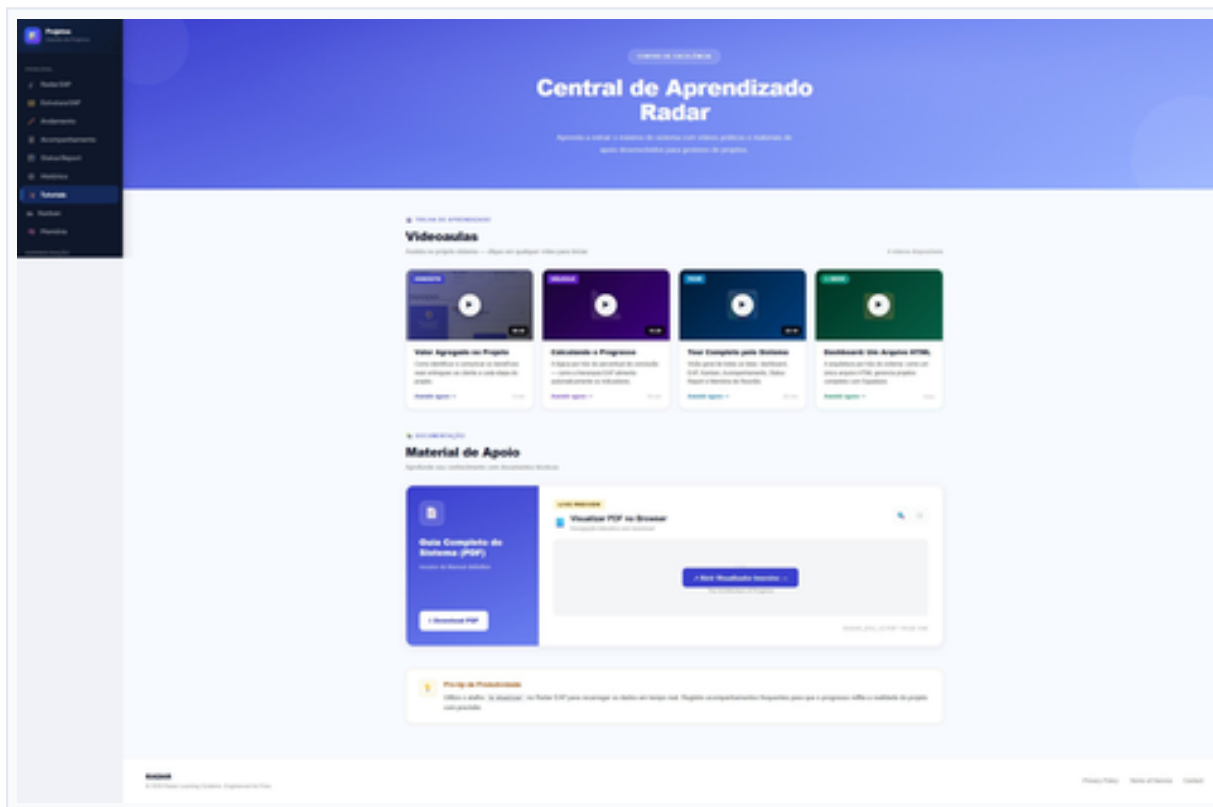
Projetos
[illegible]

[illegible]
Radar EAP
Estrutura EAP
Andamento
Acompanhamento
Status Report
Métricas
Tutoriais
Partilhar
Planos
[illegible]

CENTRO DE EXCELÊNCIA

Central de Aprendizado Radar

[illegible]

TRILHA DE APRENDIZADO
Videoaulas
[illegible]
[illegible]

CONCEITO
Valor Agregado no Projeto
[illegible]
Assistir agora →

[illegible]
Calculando o Progresso
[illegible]
Assistir agora →

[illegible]
Tour Completo pelo Sistema
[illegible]
Assistir agora →

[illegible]
Dashboard: Um Arquivo HTML
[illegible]
Assistir agora →

DOCUMENTAÇÃO
Material de Apoio
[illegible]

Guia Completo do Sistema (PDF)
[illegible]
Download PDF

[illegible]
Visualizar PDF no Browser
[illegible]
Abrir Visualizador Interativo
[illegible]
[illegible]

Pro-tip de Produtividade
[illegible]

RADAR
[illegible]
Privacy Policy Terms of Service Contact